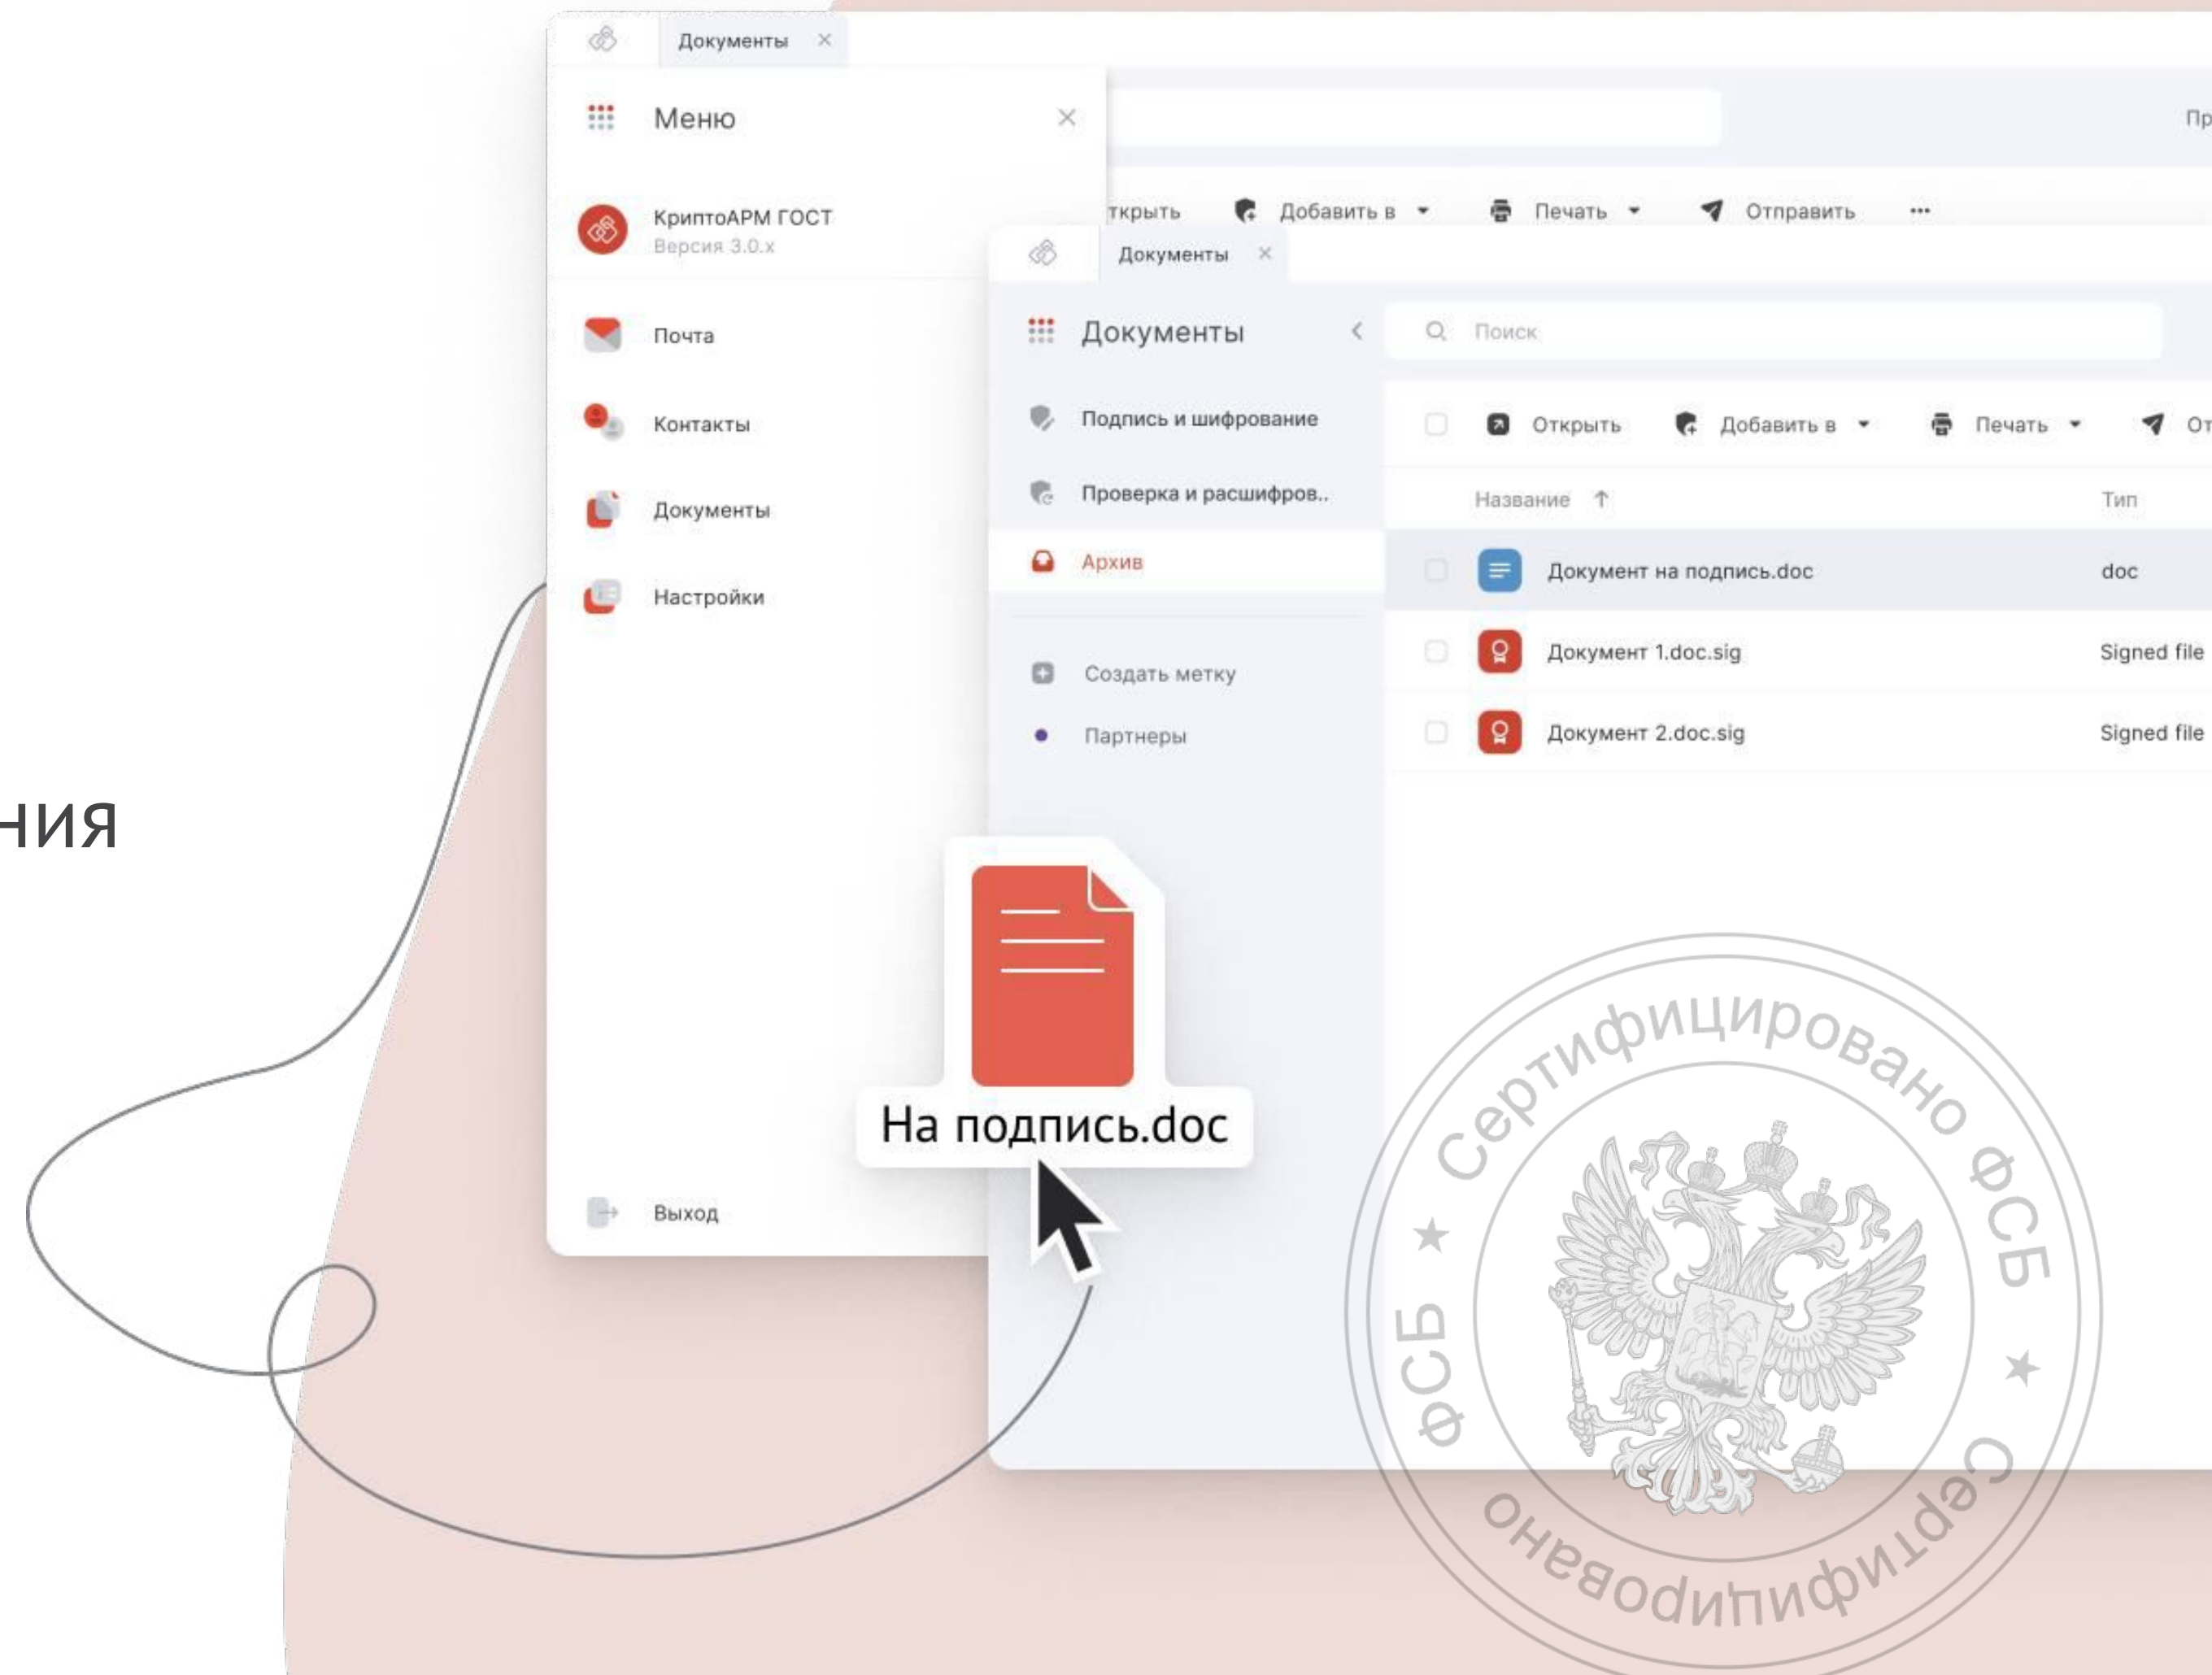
ния

Документы ×

Меню ×

КриптоАРМ ГОСТ
Версия 3.0.x

Почта

Контакты

Документы

Настройки

Выход

Пр

ткрыть Добавить в Печать Отправить ···

Документы ×

Документы

Подпись и шифрование

Проверка и расшифров..

Архив

Создать метку

Партнеры

Поиск

Открыть Добавить в Печать От

| Название ↑ | Тип |
|---|---|
| Документ на подпись.doc | doc |
| Документ 1.doc.sig | Signed file |
| Документ 2.doc.sig | Signed file |

На подпись.doc

Сертифицировано ФСБ ★ Сертифицировано ФСБ ★